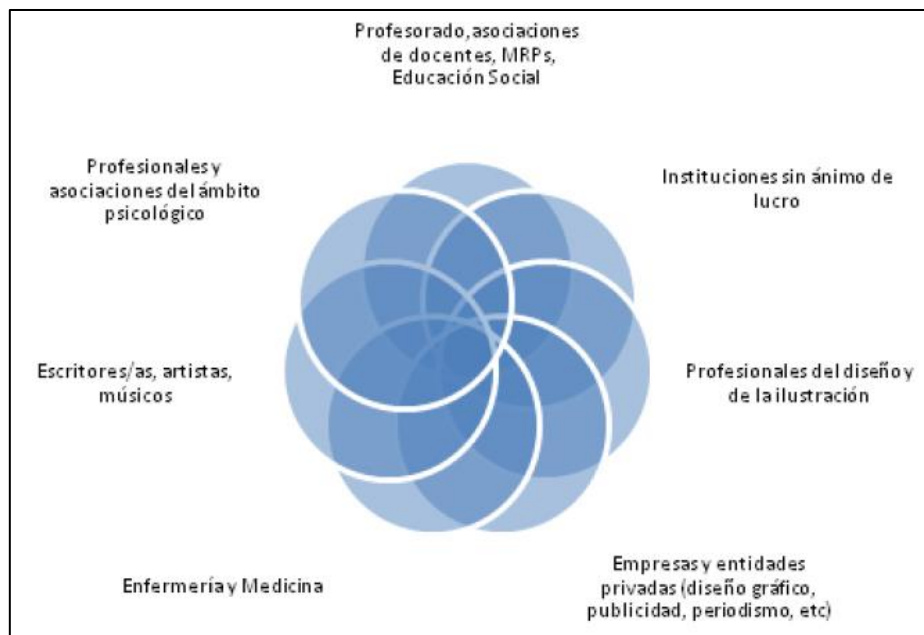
Profesorado, asociaciones de docentes, MRPs, Educación Social

Profesionales y asociaciones del ámbito psicológico

Instituciones sin ánimo de lucro

Escritores/as, artistas, músicos

Profesionales del diseño y de la ilustración

Enfermería y Medicina

Empresas y entidades privadas (diseño gráfico, publicidad, periodismo, etc)